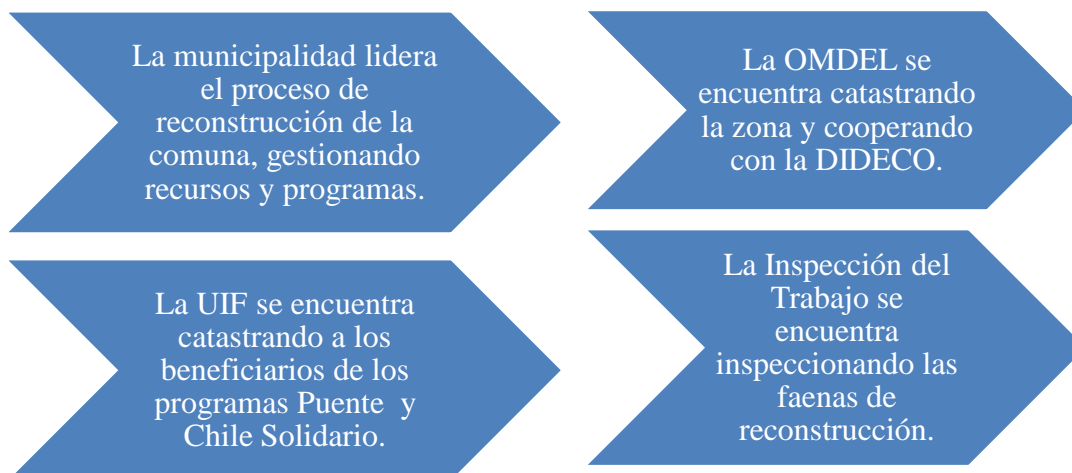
La municipalidad lidera el proceso de reconstrucción de la comuna, gestionando recursos y programas.

La OMDEL se encuentra catastrando la zona y cooperando con la DIDECO.

La UIF se encuentra catastrando a los beneficiarios de los programas Puente y Chile Solidario.

La Inspección del Trabajo se encuentra inspeccionando las faenas de reconstrucción.